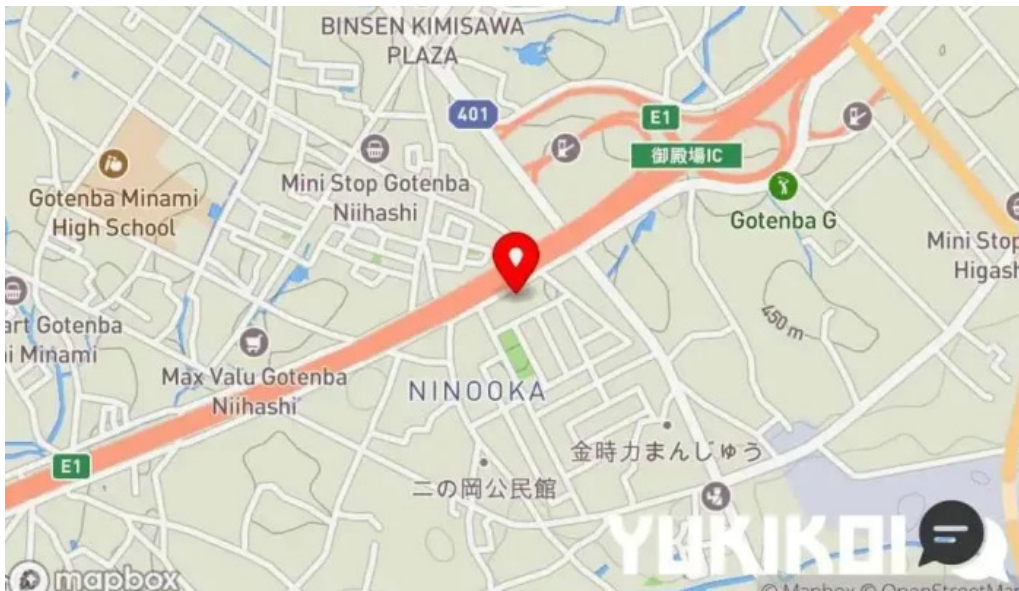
BINSEN KIMISAWA PLAZA

401

E1

御殿場IC

Gotenba Minami High School

Mini Stop Gotenba Niihashi

Gotenba G

Mini Stop Higash

art Gotenba i Minami

450 m

Max Valu Gotenba Niihashi

NINOOKA

金時力まんじゅう

E1

二の岡公民館

YUKIKOI

mapbox

© Mapbox © OpenStreetMa